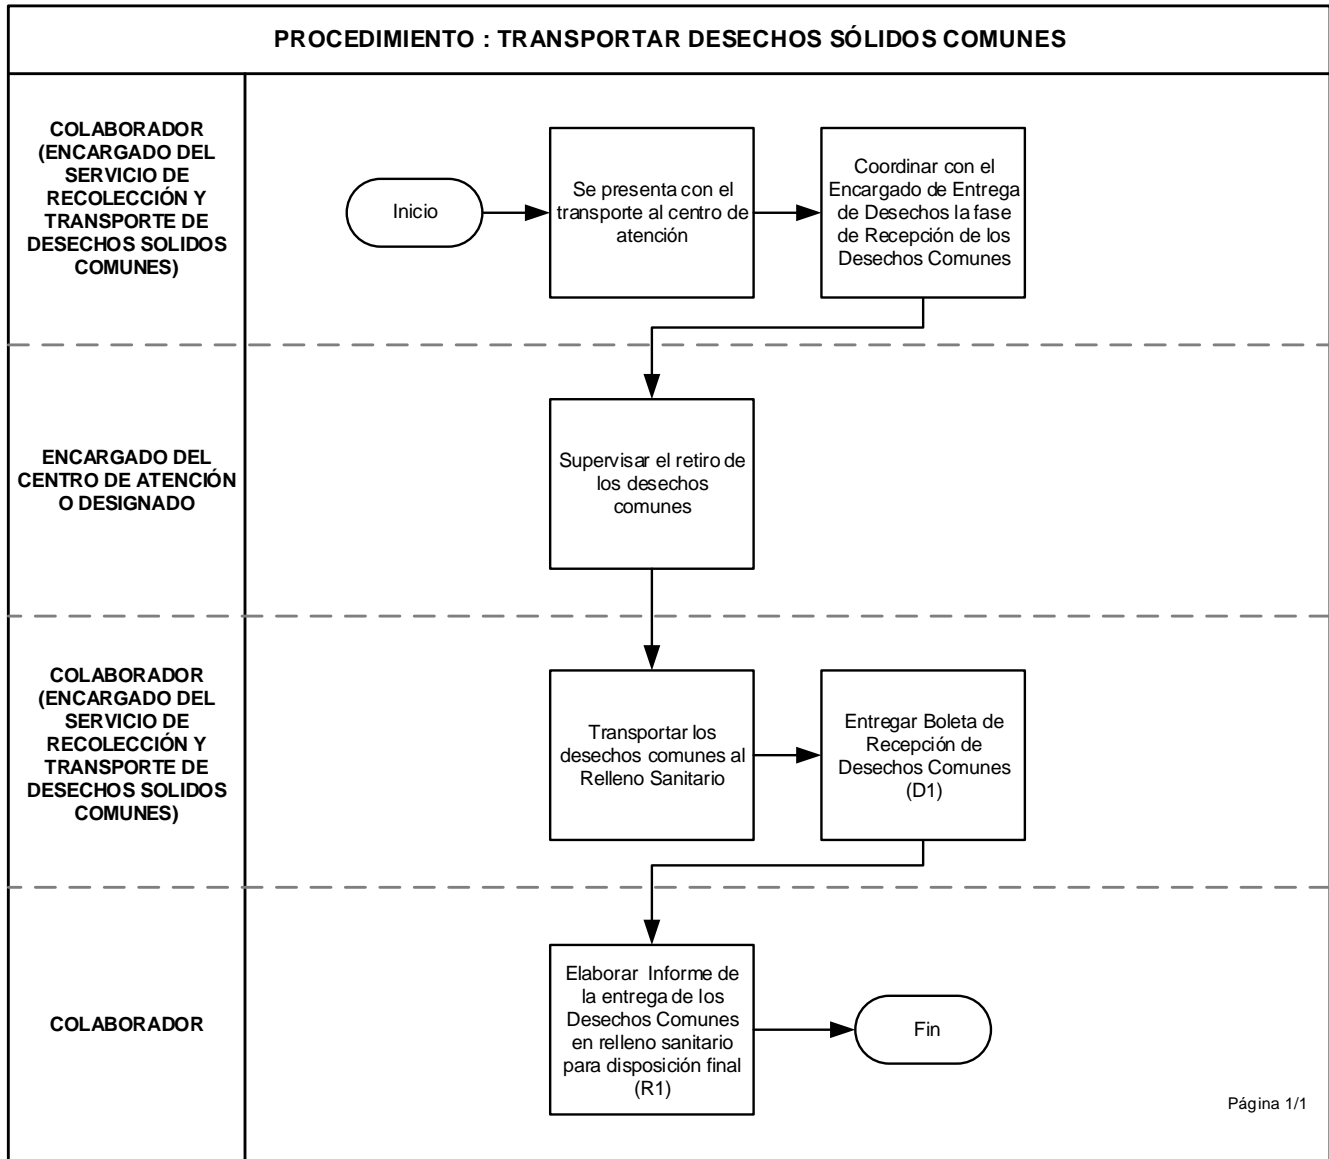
PROCEDIMIENTO : TRANSPORTAR DESECHOS SÓLIDOS COMUNES

COLABORADOR (ENCARGADO DEL SERVICIO DE RECOLECCIÓN Y TRANSPORTE DE DESECHOS SOLIDOS COMUNES)

Inicio

Se presenta con el transporte al centro de atención

Coordinar con el Encargado de Entrega de Desechos la fase de Recepción de los Desechos Comunes

ENCARGADO DEL CENTRO DE ATENCIÓN O DESIGNADO

Supervisar el retiro de los desechos comunes

COLABORADOR (ENCARGADO DEL SERVICIO DE RECOLECCIÓN Y TRANSPORTE DE DESECHOS SOLIDOS COMUNES)

Transportar los desechos comunes al Relleno Sanitario

Entregar Boleta de Recepción de Desechos Comunes (D1)

COLABORADOR

Elaborar Informe de la entrega de los Desechos Comunes en relleno sanitario para disposición final (R1)

Fin

Página 1/1